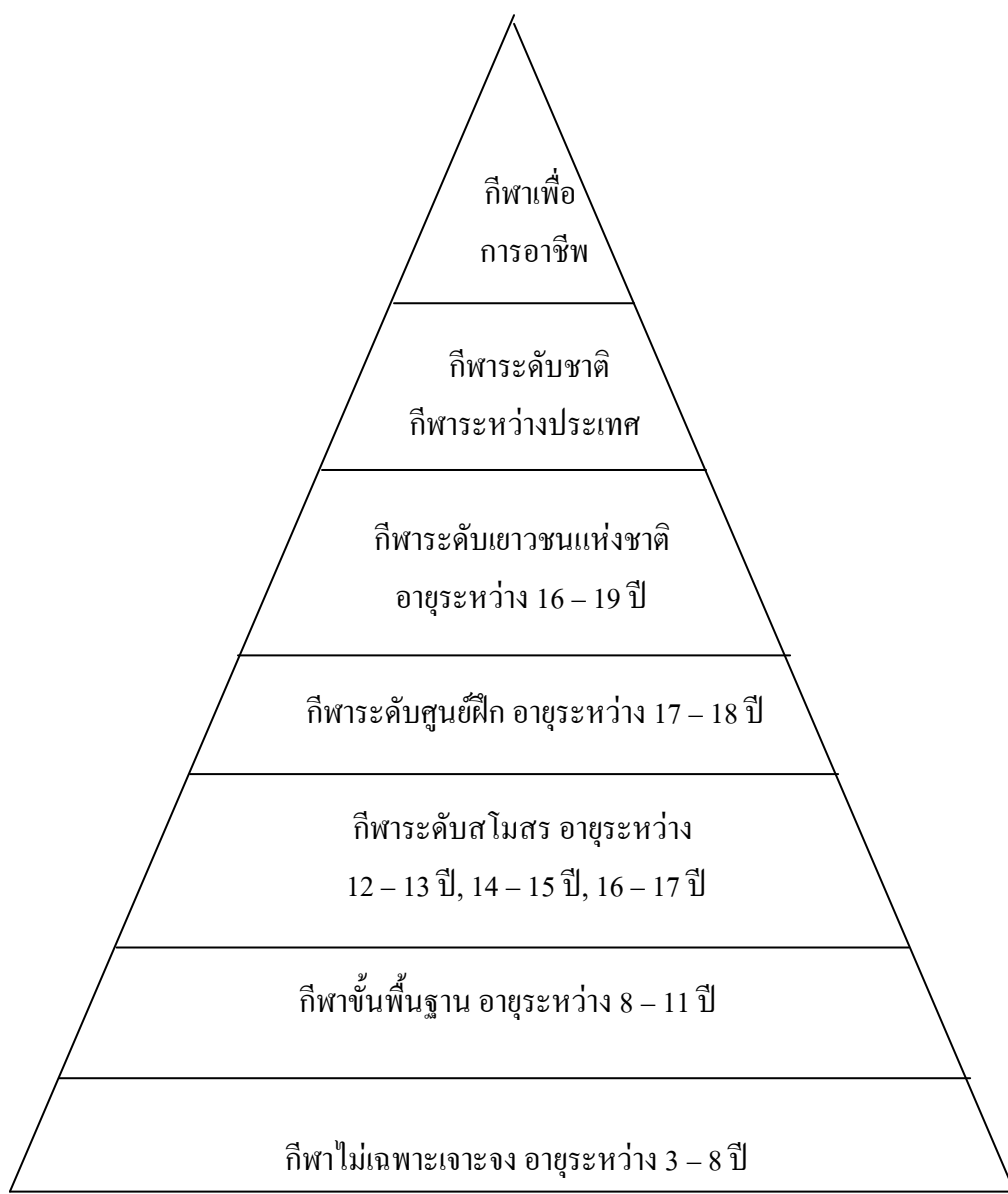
กีฬาเพื่อ
การอาชีพ

กีฬาระดับชาติ
กีฬาระหว่างประเทศ

กีฬาระดับเยาวชนแห่งชาติ
อายุระหว่าง 16 – 19 ปี

กีฬาระดับศูนย์ฝึก อายุระหว่าง 17 – 18 ปี

กีฬาระดับสโมสร อายุระหว่าง
12 – 13 ปี, 14 – 15 ปี, 16 – 17 ปี

กีฬาขั้นพื้นฐาน อายุระหว่าง 8 – 11 ปี

กีฬาไม่เฉพาะเจาะจง อายุระหว่าง 3 – 8 ปี